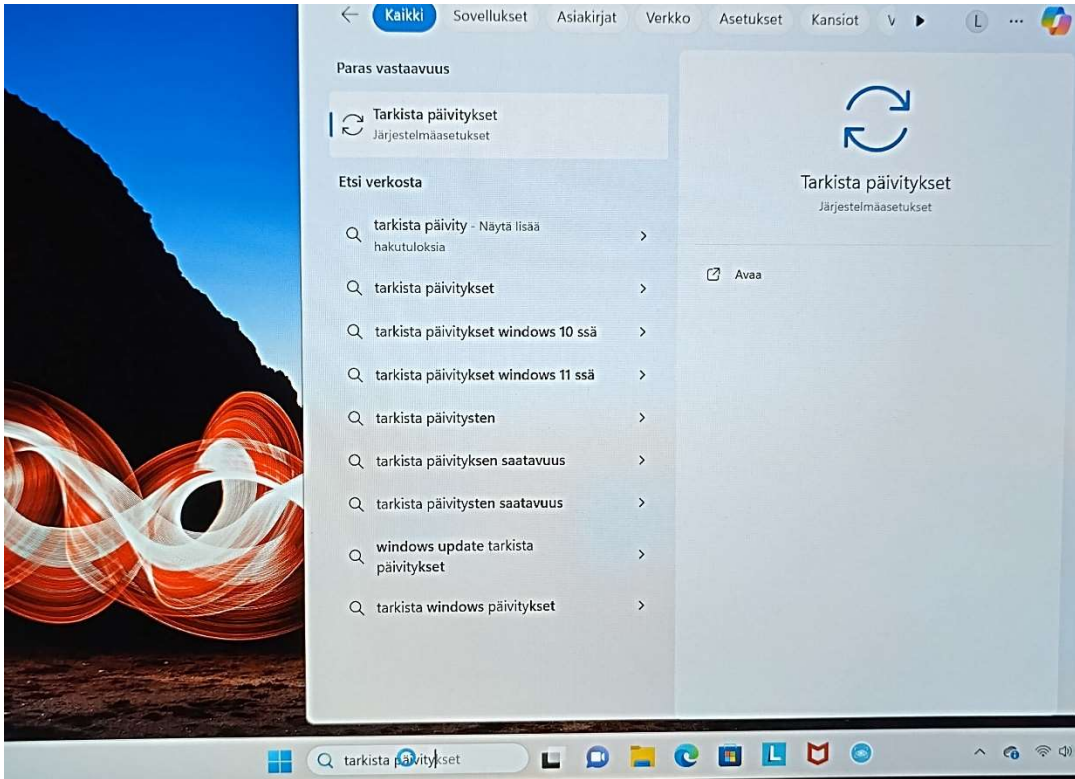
← Kaikki Sovellukset Asiakirjat Verkko Asetukset Kansiot V ▶ L ...

Paras vastaavuus

Tarkista päivitykset
Järjestelmäasetukset

Etsi verkosta

tarkista päivity - Näytä lisää hakutuloksia >

tarkista päivitykset >

tarkista päivitykset windows 10 ssä >

tarkista päivitykset windows 11 ssä >

tarkista päivitysten >

tarkista päivityksen saatavuus >

tarkista päivitysten saatavuus >

windows update tarkista päivitykset >

tarkista windows päivitykset >

Tarkista päivitykset
Järjestelmäasetukset

Avaa

tarkista päivitykset